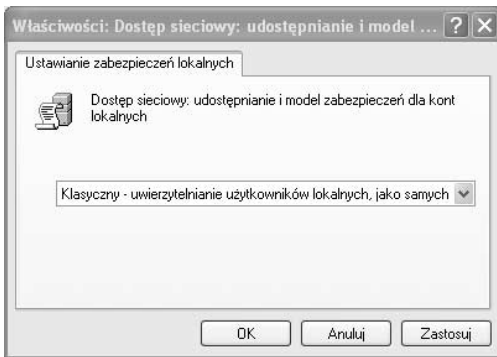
Właściwości: Dostęp sieciowy: udostępnianie i model ... ? X

Ustawianie zabezpieczeń lokalnych

Dostęp sieciowy: udostępnianie i model zabezpieczeń dla kont lokalnych

Klasyczny - uwierzytelnianie użytkowników lokalnych, jako samych

OK
Anuluj
Zastosuj